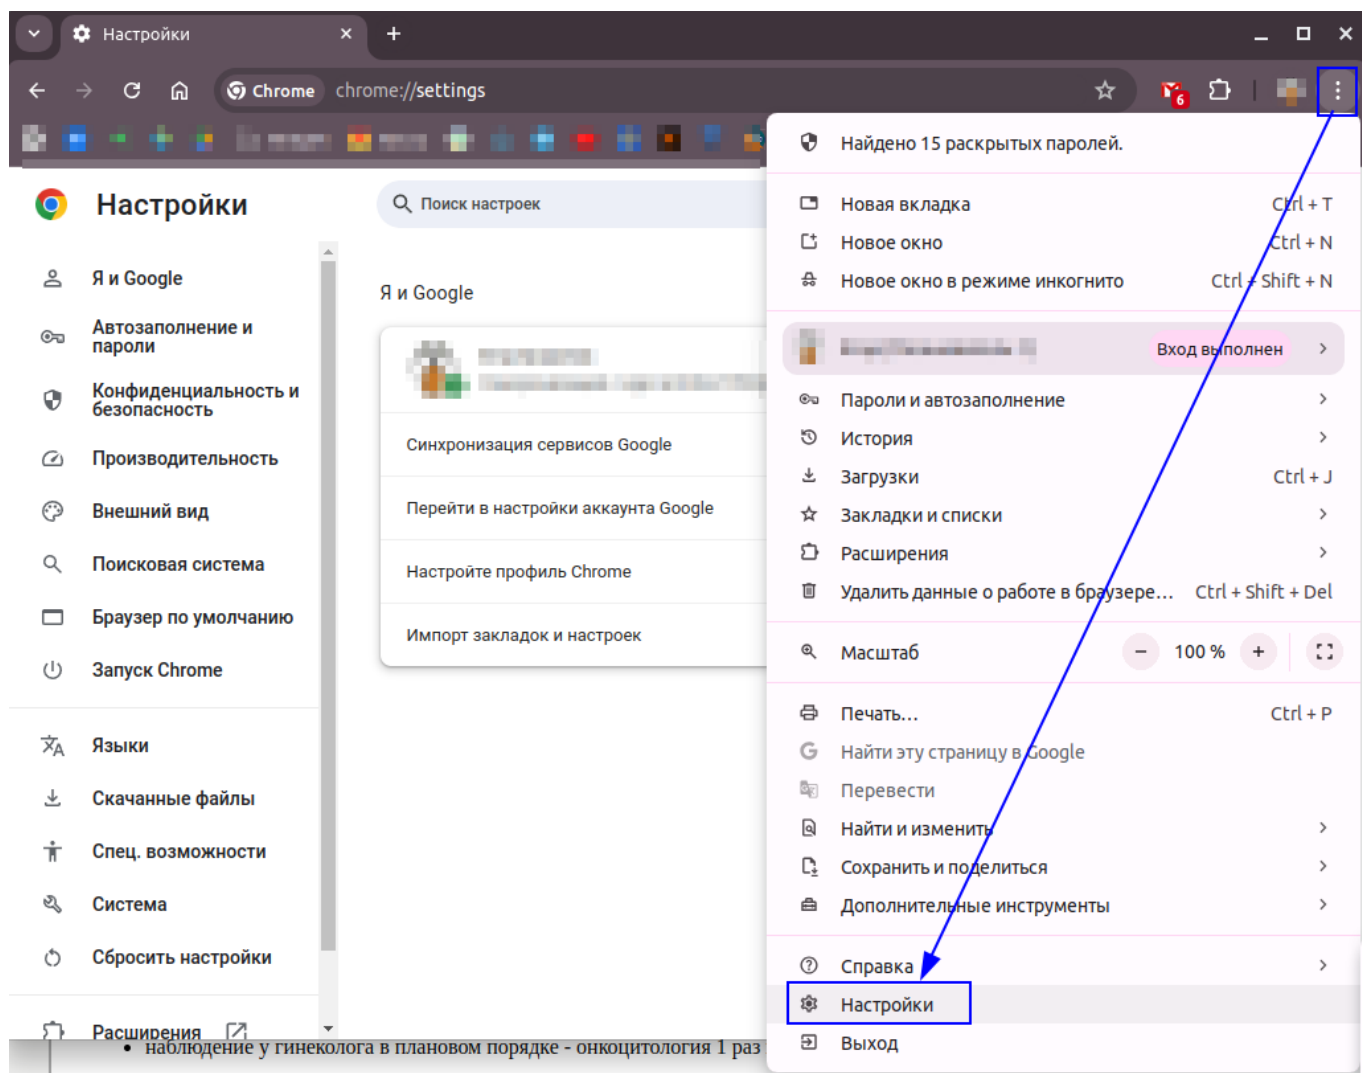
Настройки
Chrome chrome://settings

Настройки

Поиск настроек

Я и Google
Автозаполнение и пароли
Конфиденциальность и безопасность
Производительность
Внешний вид
Поисковая система
Браузер по умолчанию
Запуск Chrome
Языки
Скачанные файлы
Спец. возможности
Система
Сбросить настройки
Расширения

Я и Google

Синхронизация сервисов Google
Перейти в настройки аккаунта Google
Настройте профиль Chrome
Импорт закладок и настроек

Найдено 15 раскрытых паролей.
Новая вкладка Ctrl + T
Новое окно Ctrl + N
Новое окно в режиме инкогнито Ctrl + Shift + N
Вход выполнен
Пароли и автозаполнение
История
Загрузки Ctrl + J
Закладки и списки
Расширения
Удалить данные о работе в браузере… Ctrl + Shift + Del
Масштаб – 100 % +
Печать… Ctrl + P
Найти эту страницу в Google
Перевести
Найти и изменить
Сохранить и поделиться
Дополнительные инструменты
Справка
Настройки
Выход

• наблюдение у гинеколога в плановом порядке - онкоцитология 1 раз